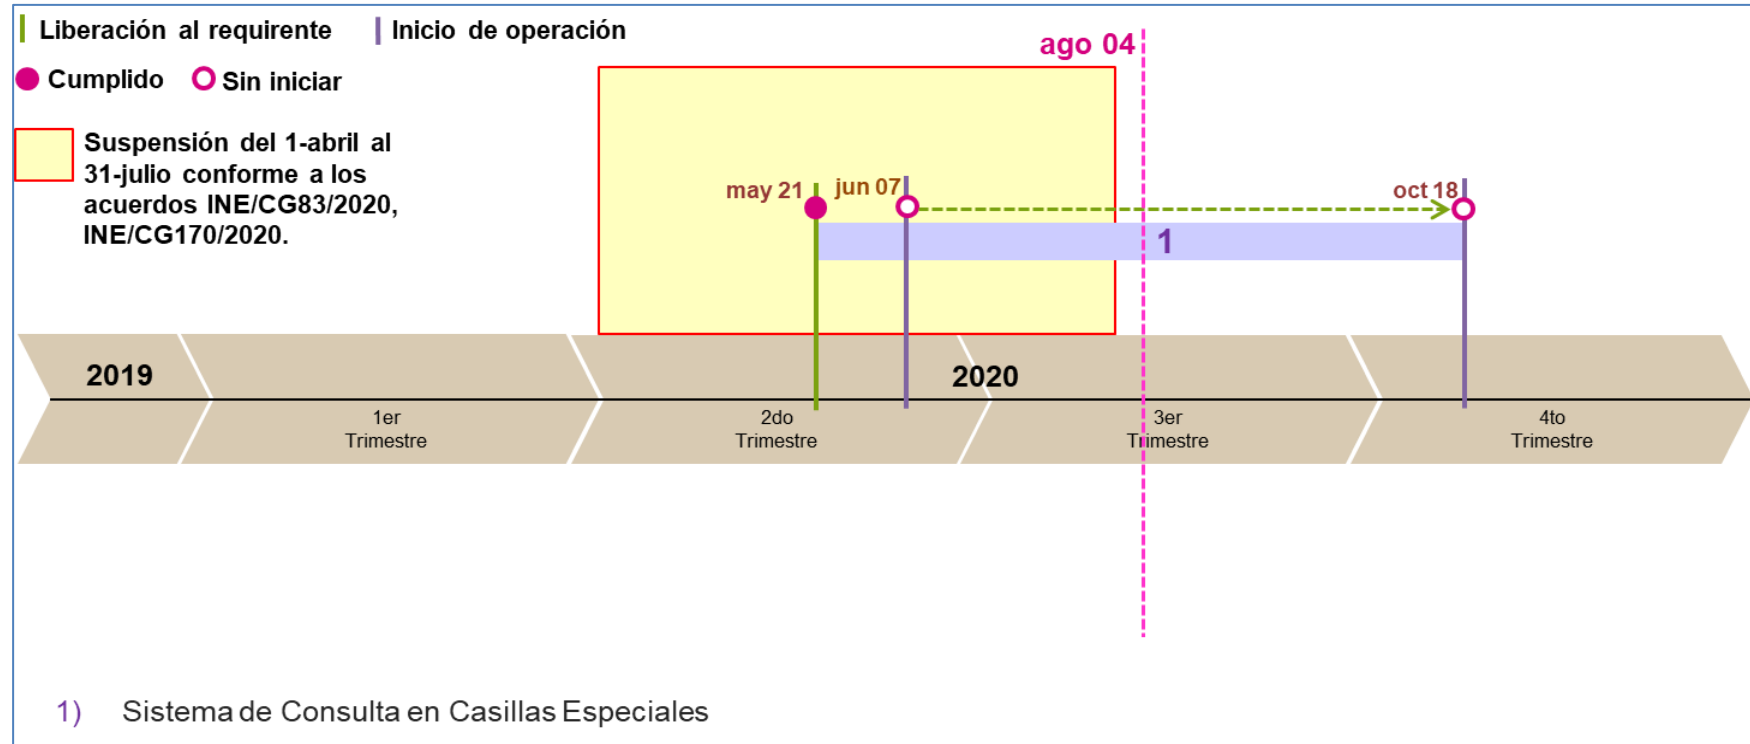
Liberación al requirente
Inicio de operación
Cumplido
Sin iniciar

Suspensión del 1-abril al 31-julio conforme a los acuerdos INE/CG83/2020, INE/CG170/2020.

ago 04
may 21
jun 07
oct 18
1

2019
2020
1er Trimestre
2do Trimestre
3er Trimestre
4to Trimestre

1) Sistema de Consulta en Casillas Especiales